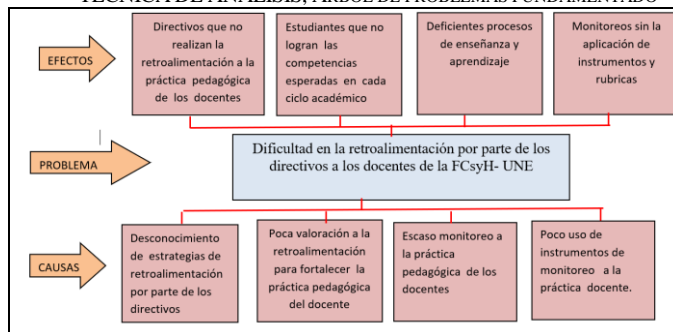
TÉCNICA DE ANÁLISIS, ÁRBOL DE PROBLEMAS FUNDAMENTADO

EFECTOS

Directivos que no realizan la retroalimentación a la práctica pedagógica de los docentes

Estudiantes que no logran las competencias esperadas en cada ciclo académico

Deficientes procesos de enseñanza y aprendizaje

Monitoreos sin la aplicación de instrumentos y rubricas

PROBLEMA

Dificultad en la retroalimentación por parte de los directivos a los docentes de la FCsyH- UNE

CAUSAS

Desconocimiento de estrategias de retroalimentación por parte de los directivos

Poca valoración a la retroalimentación para fortalecer la práctica pedagógica del docente

Escaso monitoreo a la práctica pedagógica de los docentes

Poco uso de instrumentos de monitoreo a la práctica docente.